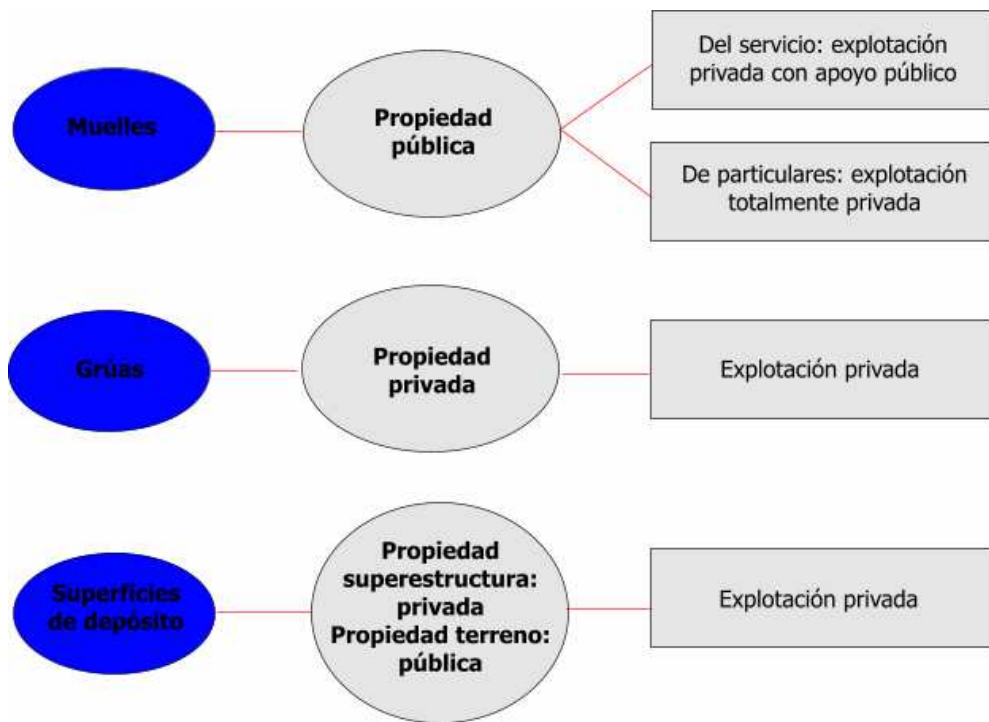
Muelles

Propiedad pública

Del servicio: explotación privada con apoyo público

De particulares: explotación totalmente privada

Grúas

Propiedad privada

Explotación privada

Superficies de depósito

Propiedad superestructura: privada
Propiedad terreno: pública

Explotación privada